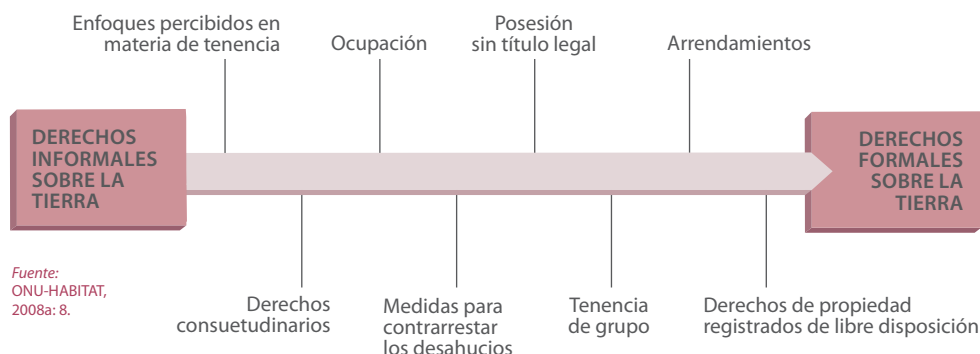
Enfoques percibidos en materia de tenencia

Ocupación

Posesión sin título legal

Arrendamientos

DERECHOS INFORMALES SOBRE LA TIERRA

DERECHOS FORMALES SOBRE LA TIERRA

Fuente: ONU-HABITAT, 2008a: 8.

Derechos consuetudinarios

Medidas para contrarrestar los desahucios

Tenencia de grupo

Derechos de propiedad registrados de libre disposición